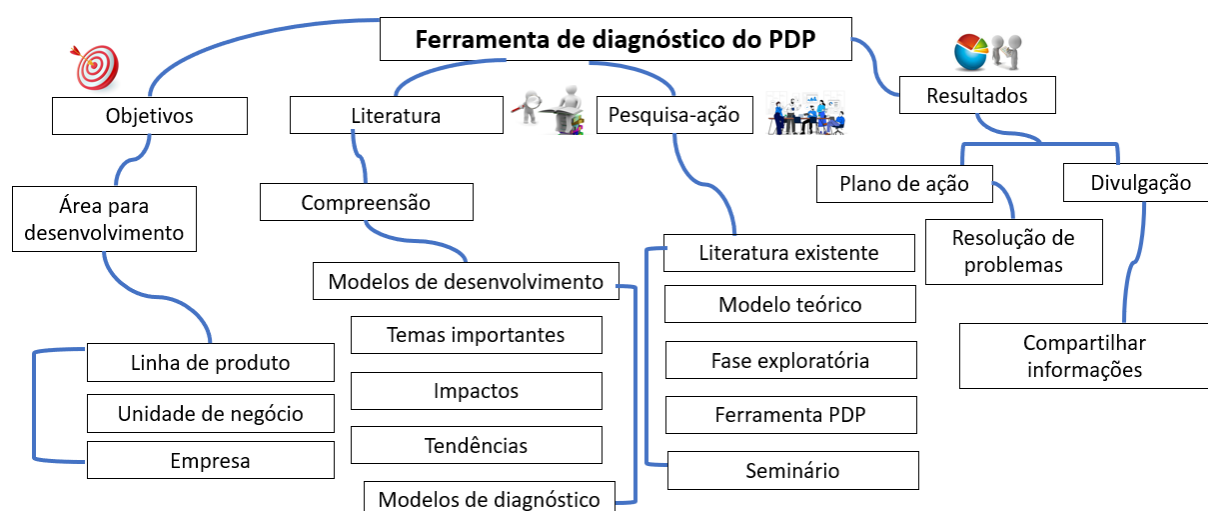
Ferramenta de diagnóstico do PDP

Objetivos

Área para desenvolvimento

Linha de produto

Unidade de negócio

Empresa

Literatura

Compreensão

Modelos de desenvolvimento

Temas importantes

Impactos

Tendências

Modelos de diagnóstico

Pesquisa-ação

Literatura existente

Modelo teórico

Fase exploratória

Ferramenta PDP

Seminário

Resultados

Plano de ação

Resolução de problemas

Divulgação

Compartilhar informações